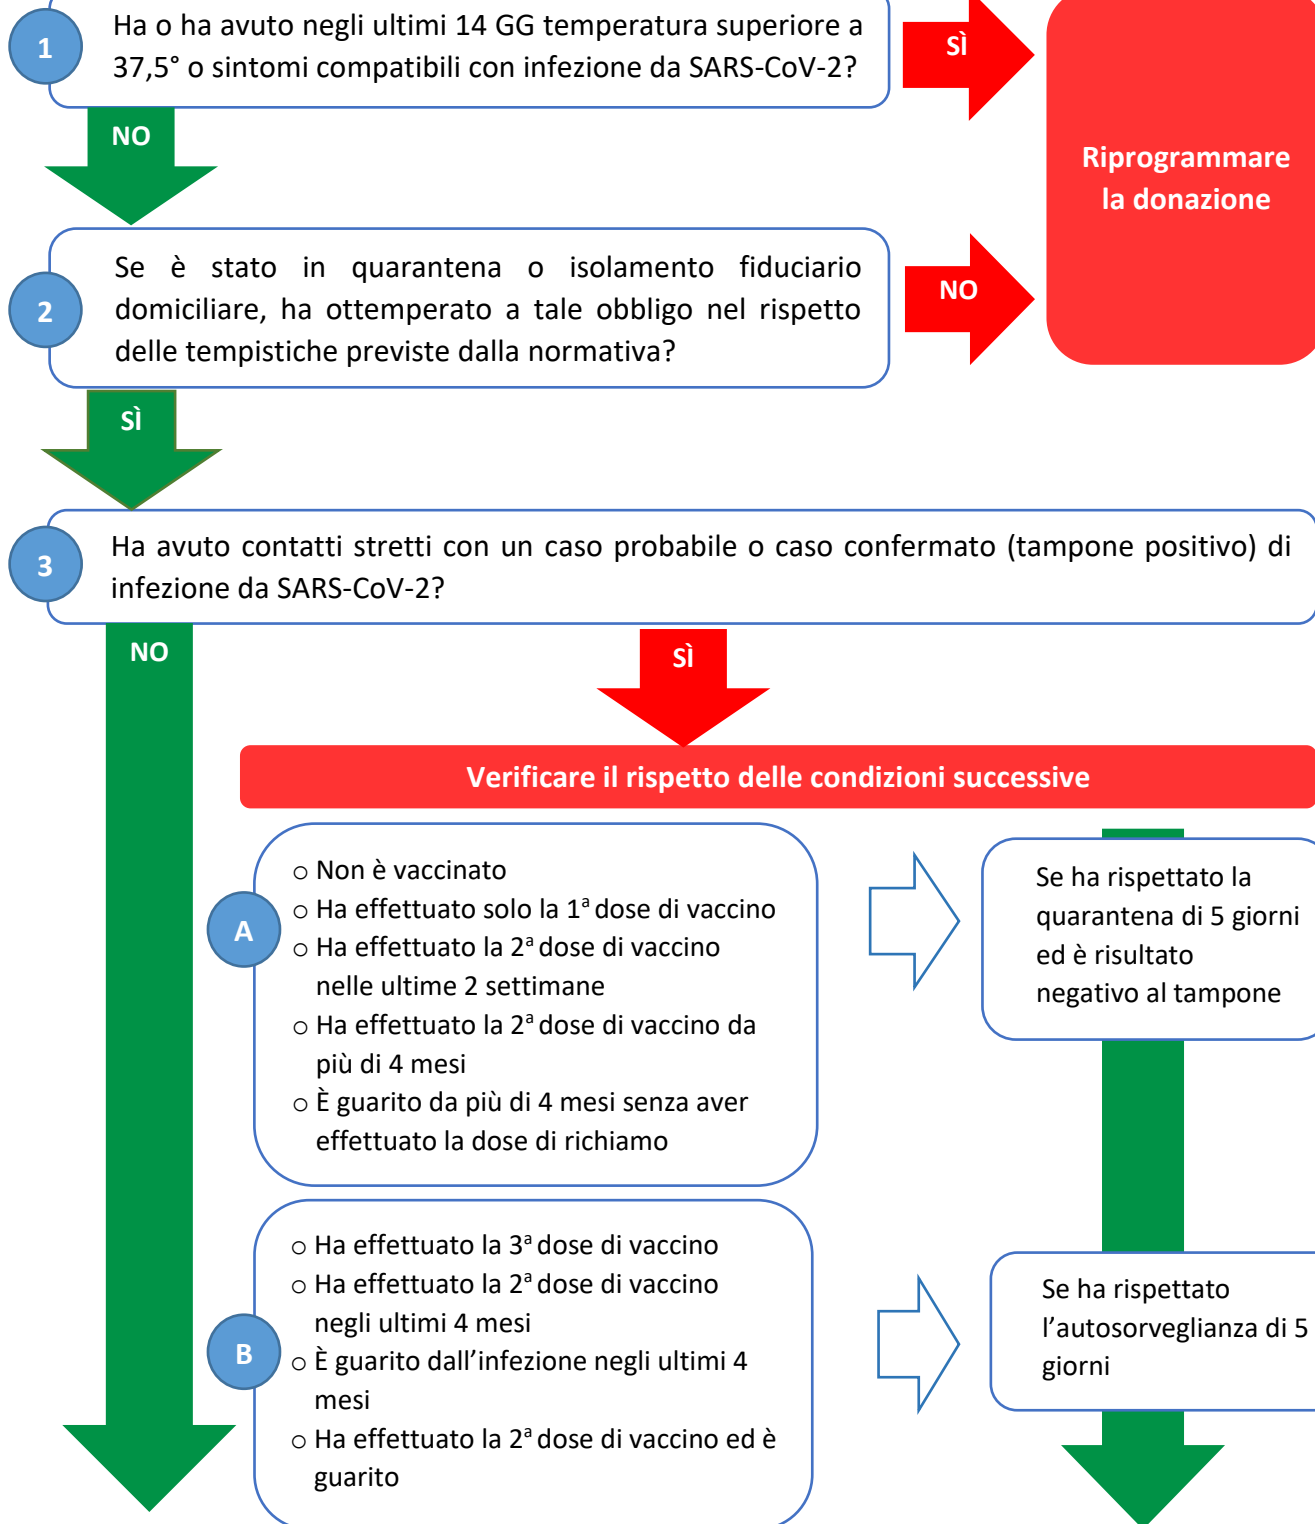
1

Ha o ha avuto negli ultimi 14 GG temperatura superiore a 37,5° o sintomi compatibili con infezione da SARS-CoV-2?

SÌ

Riprogrammare la donazione

NO

2

Se è stato in quarantena o isolamento fiduciario domiciliare, ha ottemperato a tale obbligo nel rispetto delle tempistiche previste dalla normativa?

NO

SÌ

3

Ha avuto contatti stretti con un caso probabile o caso confermato (tampone positivo) di infezione da SARS-CoV-2?

NO

SÌ

Verificare il rispetto delle condizioni successive

A

○ Non è vaccinato
○ Ha effettuato solo la $1^a$ dose di vaccino
○ Ha effettuato la $2^a$ dose di vaccino nelle ultime 2 settimane
○ Ha effettuato la $2^a$ dose di vaccino da più di 4 mesi
○ È guarito da più di 4 mesi senza aver effettuato la dose di richiamo

Se ha rispettato la quarantena di 5 giorni ed è risultato negativo al tampone

B

○ Ha effettuato la $3^a$ dose di vaccino
○ Ha effettuato la $2^a$ dose di vaccino negli ultimi 4 mesi
○ È guarito dall'infezione negli ultimi 4 mesi
○ Ha effettuato la $2^a$ dose di vaccino ed è guarito

Se ha rispettato l'autosorveglianza di 5 giorni